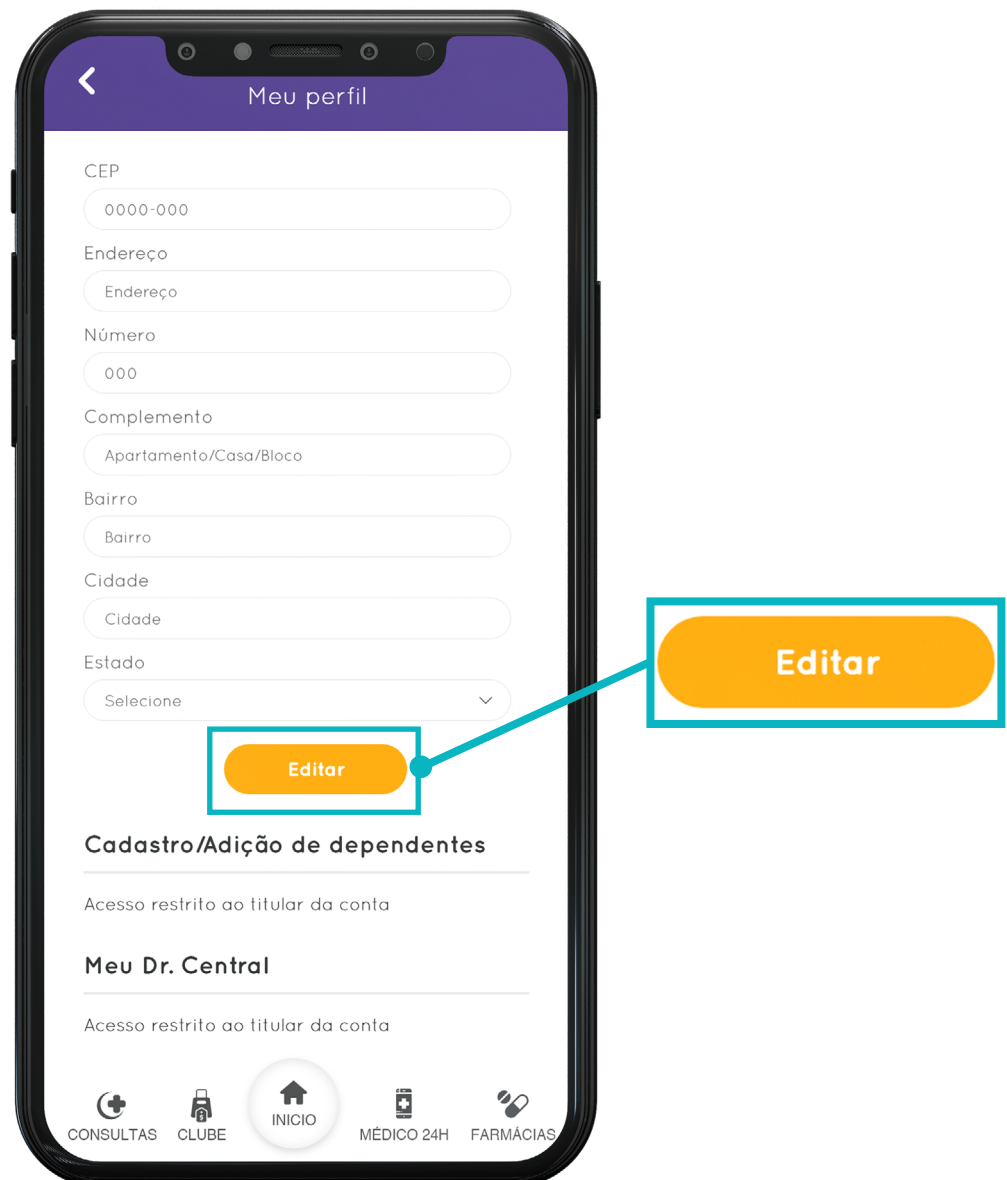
Meu perfil

CEP

0000-000

Endereço

Endereço

Número

000

Complemento

Apartamento/Casa/Bloco

Bairro

Bairro

Cidade

Cidade

Estado

Selecione

Editar

Editar

Cadastro/Adição de dependentes

Acesso restrito ao titular da conta

Meu Dr. Central

Acesso restrito ao titular da conta

CONSULTAS CLUBE INICIO MÉDICO 24H FARMÁCIAS